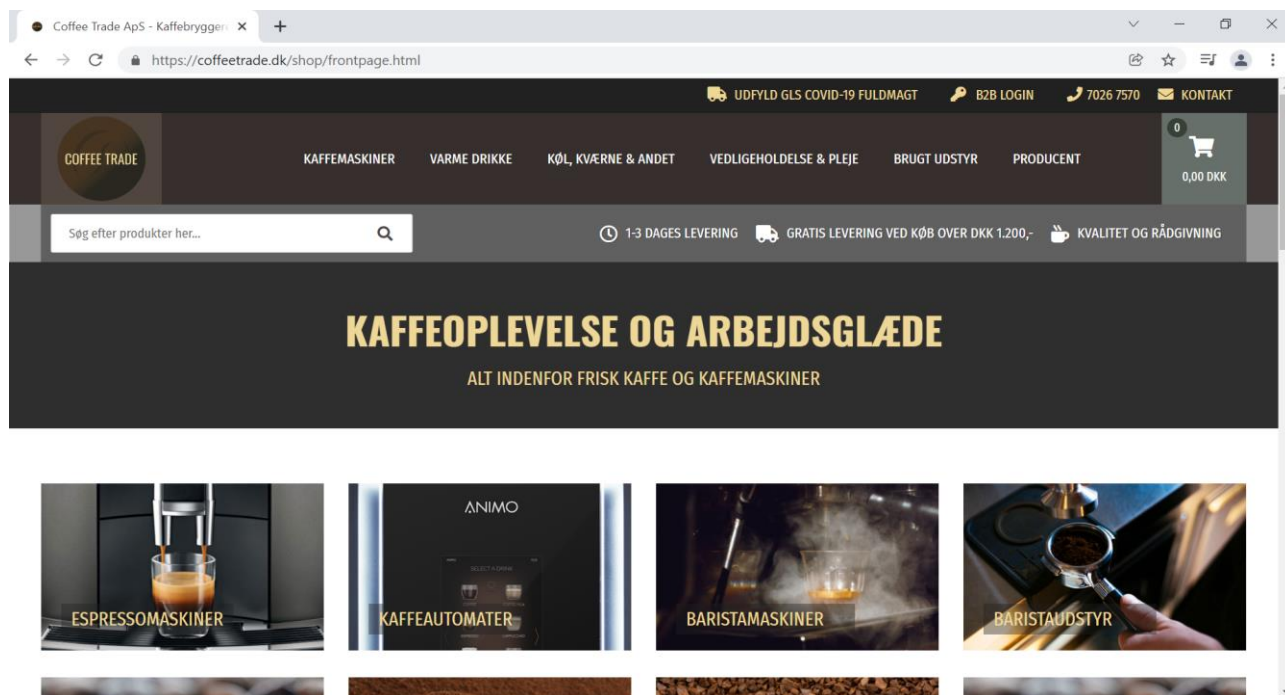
Coffee Trade ApS - Kaffebryggere ×

https://coffeetrade.dk/shop/frontpage.html

UDFYLD GLS COVID-19 FULDMAGT B2B LOGIN 7026 7570 KONTAKT

COFFEE TRADE

KAFFEMASKINER VARME DRIKKE KØL, KVÆRNE & ANDET VEDLIGEHOLDELSE & PLEJE BRUGT UDSTYR PRODUCENT

0

0,00 DKK

Søg efter produkter her...

1-3 DAGES LEVERING GRATIS LEVERING VED KØB OVER DKK 1.200,- KVALITET OG RÅDGIVNING

KAFFEOPLEVELSE OG ARBEJDSGLÆDE

ALT INDENFOR FRISK KAFFE OG KAFFEMASKINER

ESPRESSOMASKINER

ANIMO

KAFFEAUTOMATER

BARISTAMASKINER

BARISTAUDSTYR